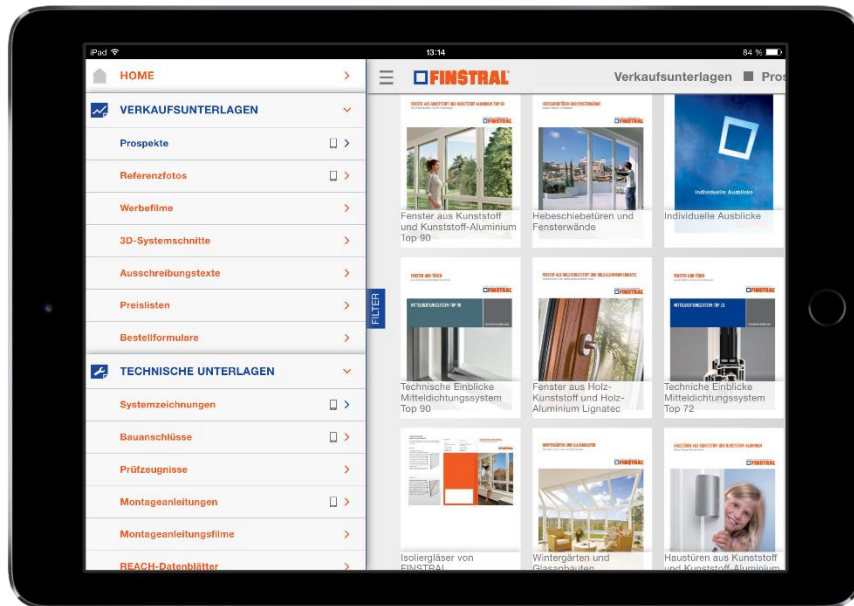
iPad 13:14 84 %

HOME
VERKAUFSUNTERLAGEN
Prospekte
Referenzfotos
Werbefilme
3D-Systemschnitte
Ausschreibungstexte
Preislisten
Bestellformulare
TECHNISCHE UNTERLAGEN
Systemzeichnungen
Bauanschlüsse
Prüfzeugnisse
Montageanleitungen
Montageanleitungsfilme
REACH-Datenblätter

FINSTRAL Verkaufsunterlagen Pros

FILTER

Fenster aus Kunststoff und Kunststoff-Aluminium Top 90
Hebeschiebetüren und Fensterwände
Individuelle Ausblicke
Technische Einblicke Mitteldichtungssystem Top 90
Fenster aus Holz-Kunststoff und Holz-Aluminium Lignatec
Technische Einblicke Mitteldichtungssystem Top 72
Isoliergläser von FINSTRAL
Wintergärten und Glasanbauten
Haustüren aus Kunststoff und Kunststoff-Aluminium